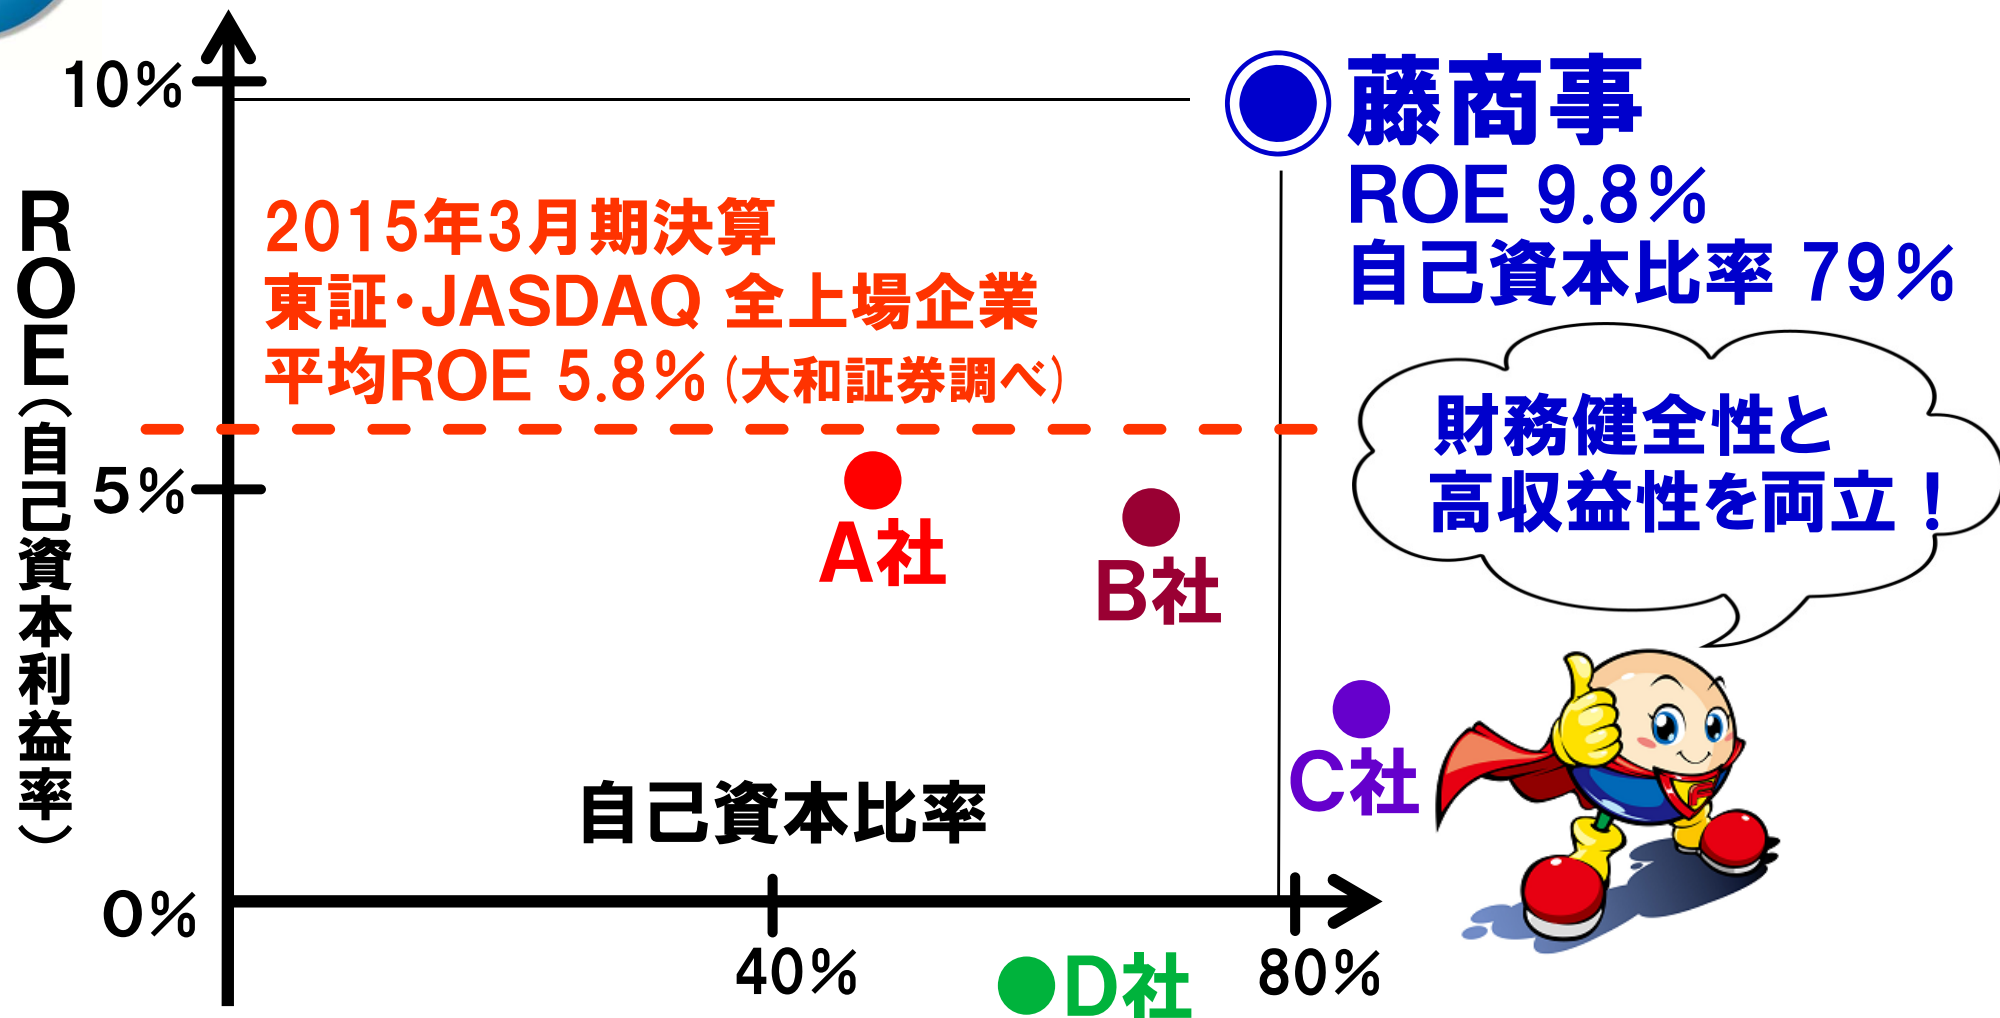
10%

ROE（自己資本利益率）

2015年3月期決算
東証・JASDAQ 全上場企業
平均ROE 5.8%（大和証券調べ）

藤商事
ROE 9.8%
自己資本比率 79%

財務健全性と
高収益性を両立！

5%

A社

B社

C社

自己資本比率

0%

40%

D社

80%